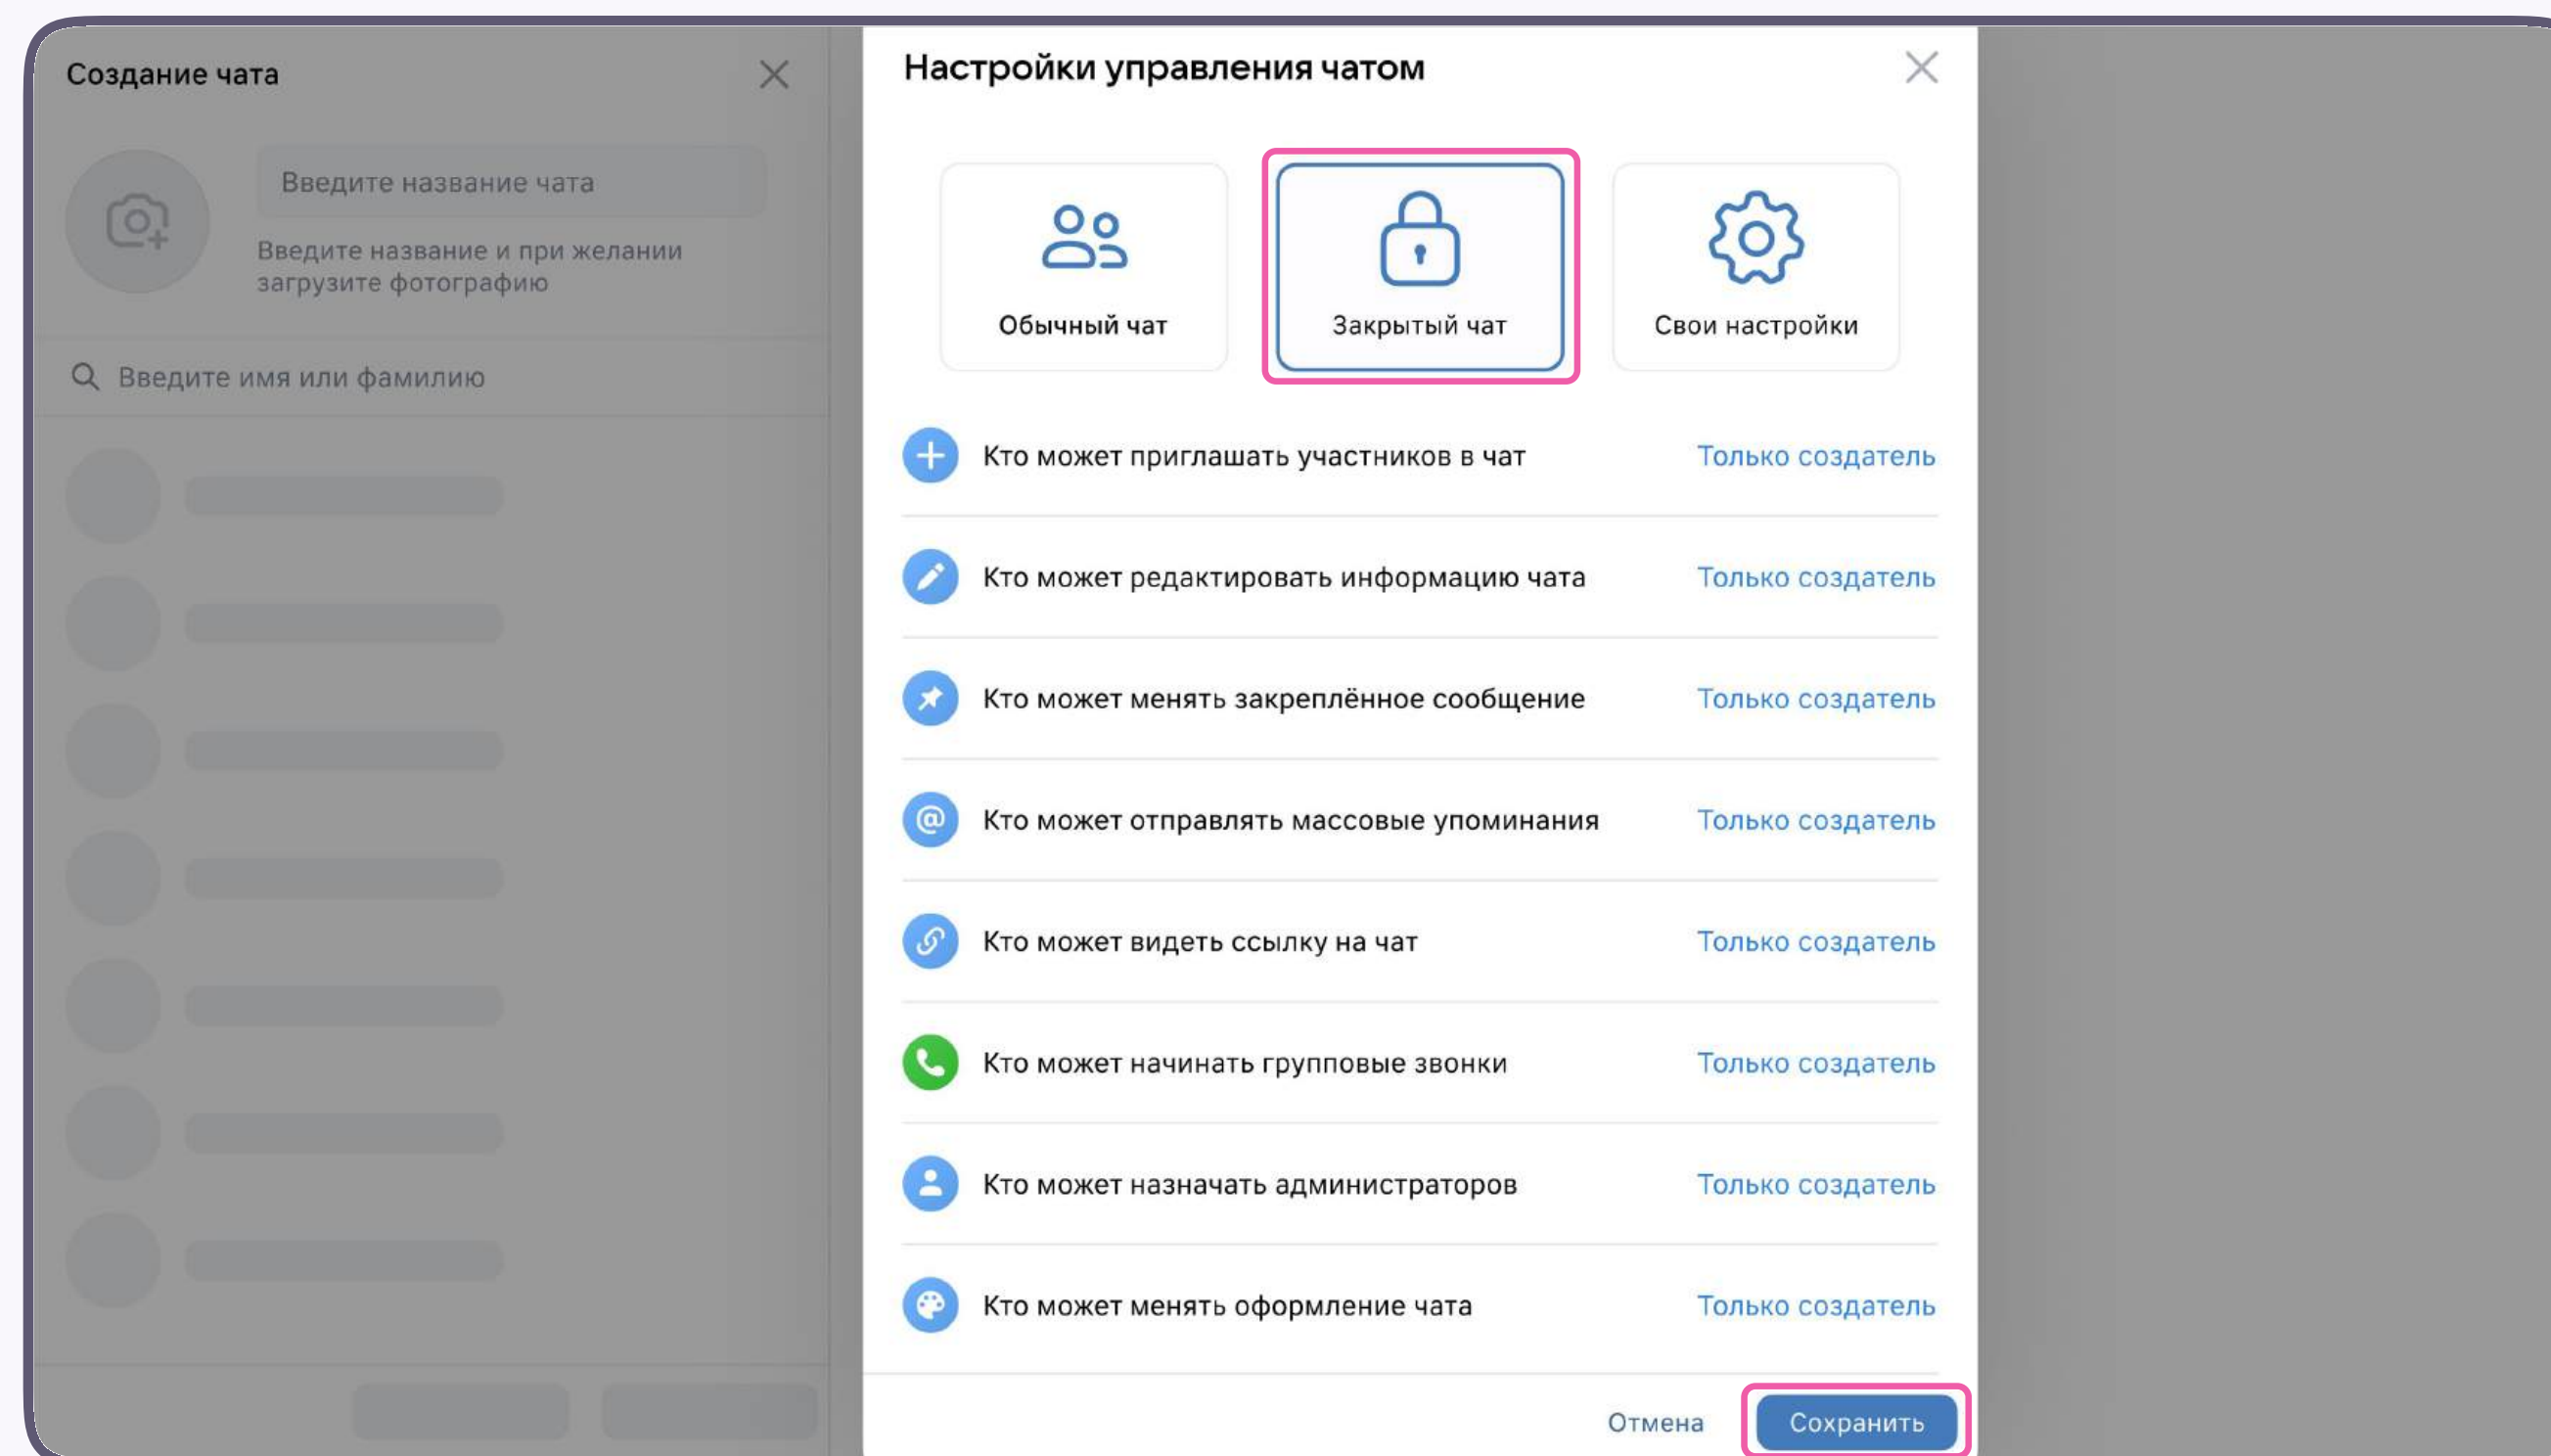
Создание чата

Введите название чата

Введите название и при желании загрузите фотографию

Введите имя или фамилию

Настройки управления чатом

Обычный чат

Закрытый чат

Свои настройки

Кто может приглашать участников в чат Только создатель

Кто может редактировать информацию чата Только создатель

Кто может менять закреплённое сообщение Только создатель

Кто может отправлять массовые упоминания Только создатель

Кто может видеть ссылку на чат Только создатель

Кто может начинать групповые звонки Только создатель

Кто может назначать администраторов Только создатель

Кто может менять оформление чата Только создатель

Отмена

Сохранить